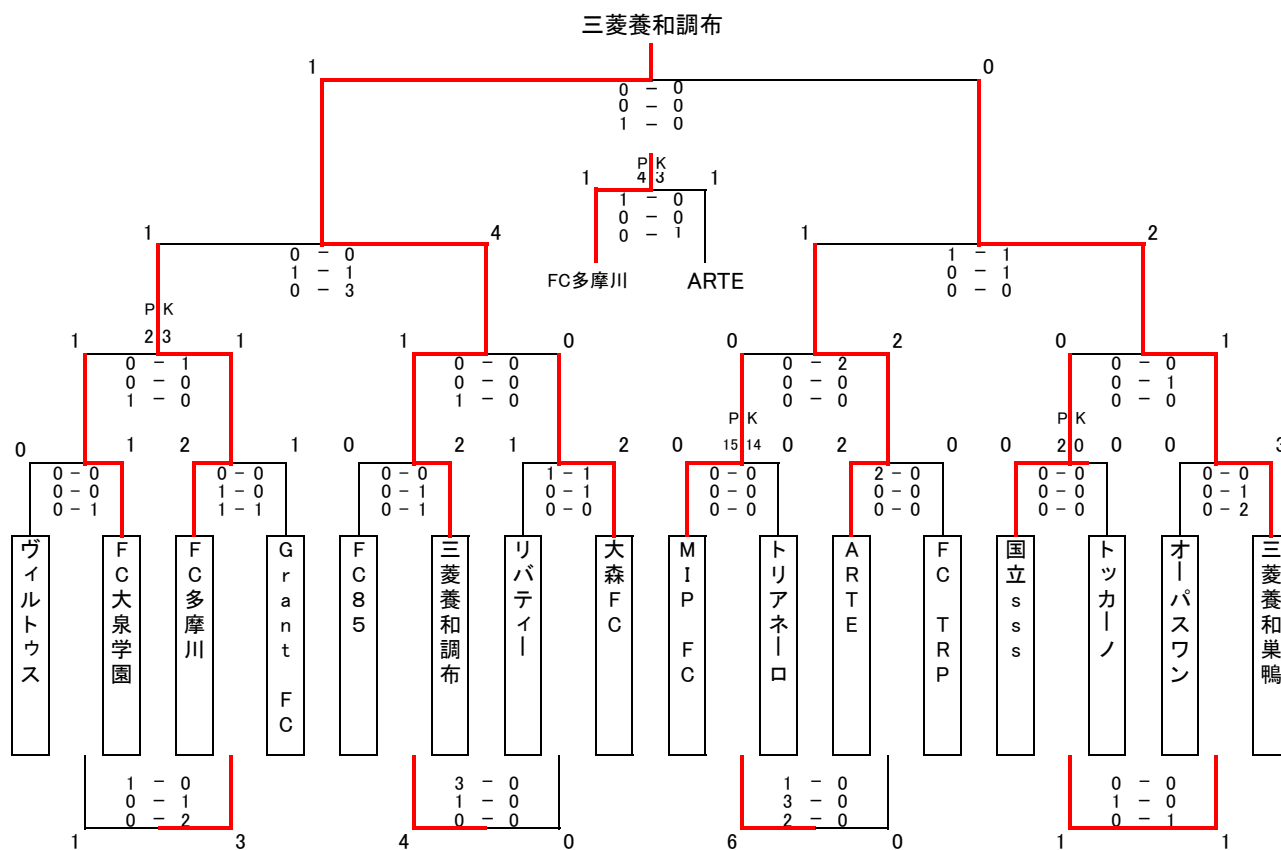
三菱養和調布

1
0
0 − 0
0 − 0
1 − 0

PK
4 3
1
1
1 − 0
0 − 0
0 − 1
FC多摩川
ARTE

1
4
0 − 0
1 − 1
0 − 3

1
2
1 − 1
0 − 1
0 − 0

PK
2 3
1
1
0 − 1
0 − 0
1 − 0

1
0
0 − 0
0 − 0
1 − 0

0
2
0 − 2
0 − 0
0 − 0

0
1
0 − 0
0 − 1
0 − 0

PK
15 14
PK
2 0

0
1
0 − 0
0 − 0
0 − 1

2
1
0 − 0
1 − 0
1 − 1

0
2
0 − 0
0 − 1
0 − 1

1
2
1 − 1
0 − 1
0 − 0

0
0
0 − 0
0 − 0
0 − 0

2
0
2 − 0
0 − 0
0 − 0

0
0
0 − 0
0 − 0
0 − 0

0
3
0 − 0
0 − 1
0 − 2

ヴィルトゥス
FC大泉学園
FC多摩川
Grant FC
FC85
三菱養和調布
リバティー
大森FC
MIP FC
トリアネーロ
ARTE
FC TRP
国立sss
トッカーノ
オーパスワン
三菱養和巣鴨

1 − 0
0 − 1
0 − 2
1
3

3 − 0
1 − 0
0 − 0
4
0

1 − 0
3 − 0
2 − 0
6
0

0 − 0
1 − 0
0 − 1
1
1